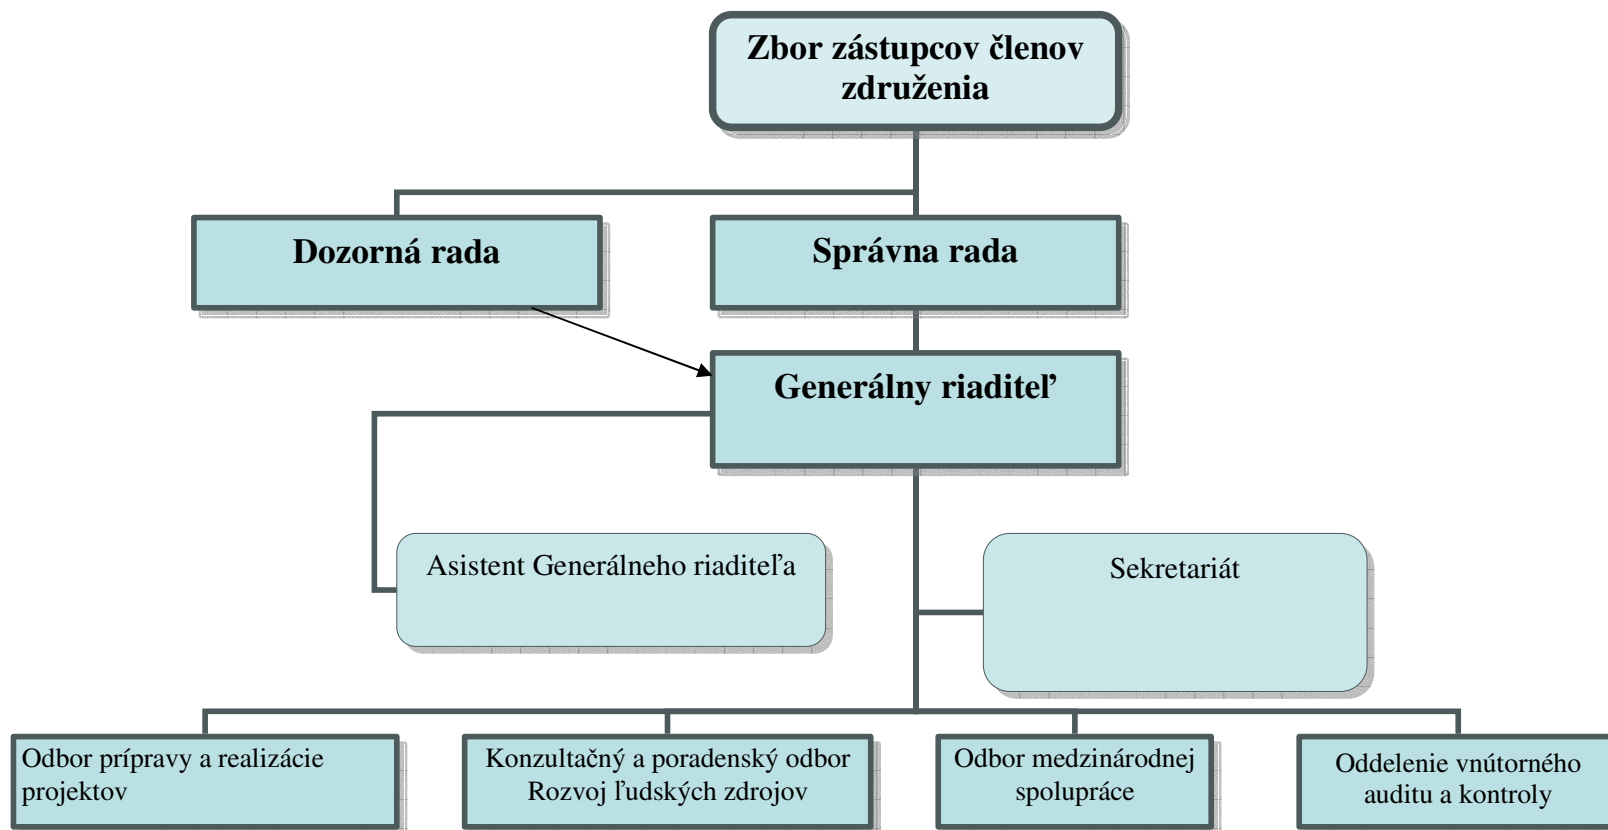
Zbor zástupcov členov združenia

Dozorná rada

Správna rada

Generálny riaditeľ

Asistent Generálneho riaditeľa

Sekretariát

Odbor prípravy a realizácie projektov

Konzultačný a poradenský odbor Rozvoj ľudských zdrojov

Odbor medzinárodnej spolupráce

Oddelenie vnútorného auditu a kontroly